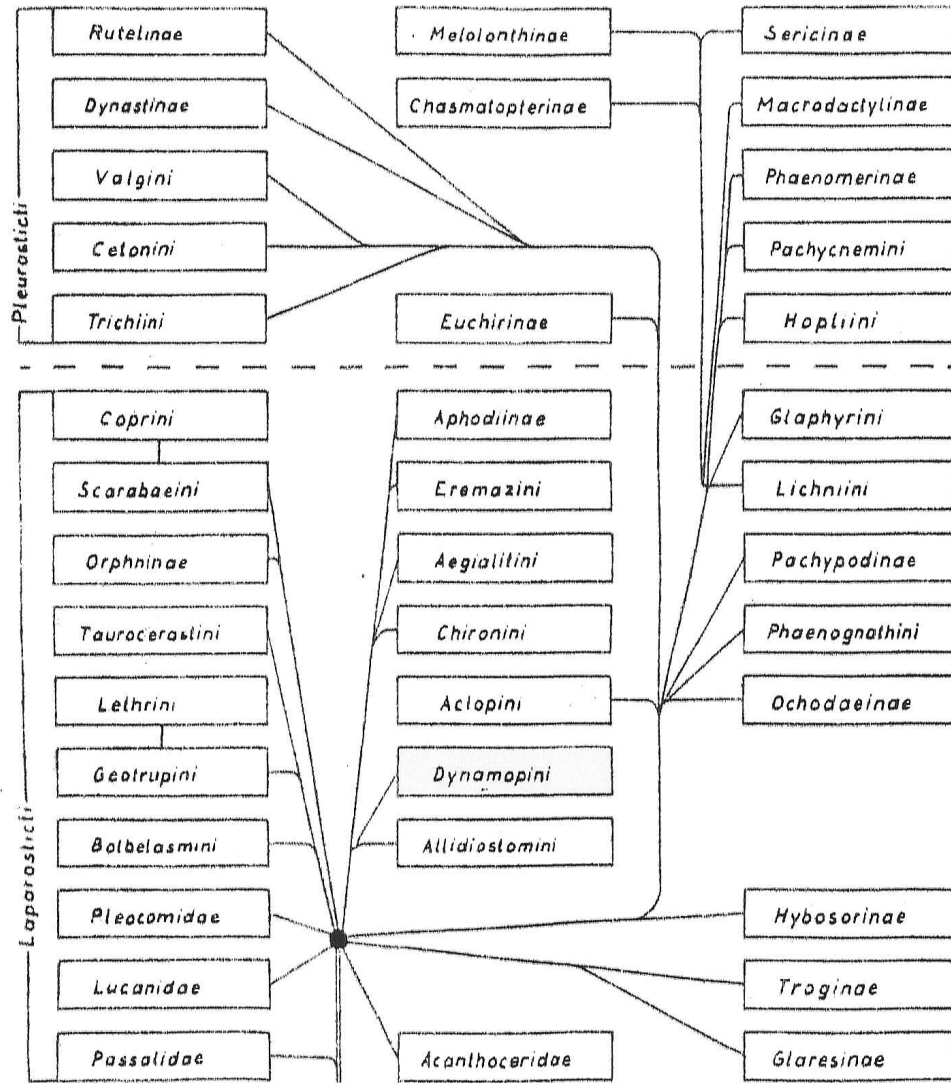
Pleurosticti

Rutelinae

Dynastinae

Valgini

Cetonini

Trichiini

Melolonthinae

Chasmatopterinae

Euchirinae

Sericinae

Macrodactylinae

Phaenomerinae

Pachycnemini

Hopliini

Laparosticti

Coprini

Scarabaeini

Orphninae

Taurocerastini

Lethrini

Geotrupini

Bolbelasmini

Pleocomidae

Lucanidae

Passalidae

Aphodiinae

Eremazini

Aegialitini

Chironini

Aclopini

Dynamopini

Allidiostomini

Acanthoceridae

Glaphyrini

Lichniini

Pachypodinae

Phaenognathini

Ochodaeinae

Hybosorinae

Troginae

Glaresinae